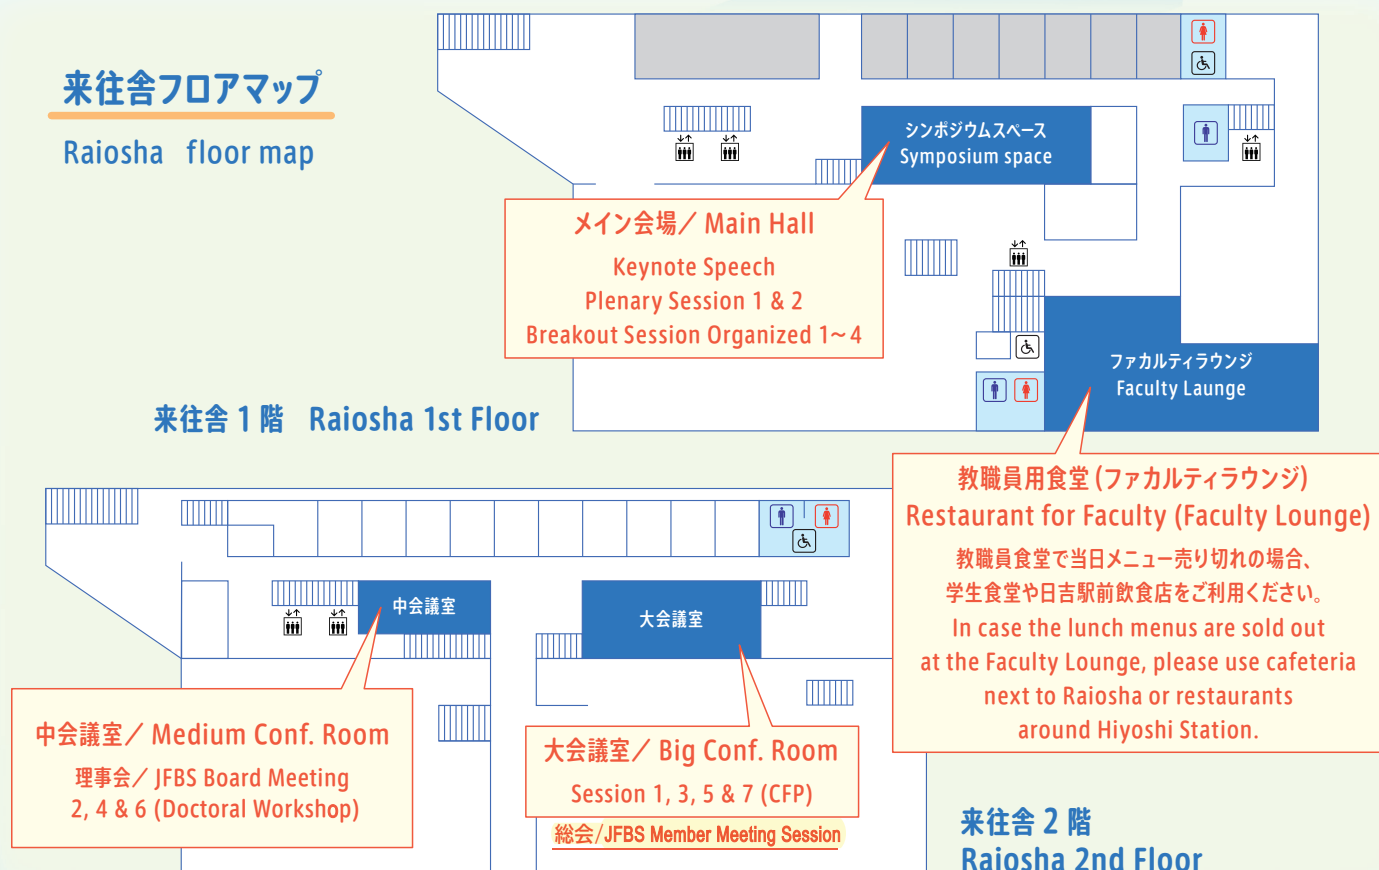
来往舎フロアマップ

Raiosha floor map

シンポジウムスペース
Symposium space

メイン会場／ Main Hall
Keynote Speech
Plenary Session 1 & 2
Breakout Session Organized 1～4

ファカルティラウンジ
Faculty Launge

来往舎１階 Raiosha 1st Floor

教職員用食堂（ファカルティラウンジ）
Restaurant for Faculty (Faculty Lounge)
教職員食堂で当日メニュー売り切れの場合、
学生食堂や日吉駅前飲食店をご利用ください。
In case the lunch menus are sold out at the Faculty Lounge, please use cafeteria next to Raiosha or restaurants around Hiyoshi Station.

中会議室

大会議室

中会議室／ Medium Conf. Room
理事会／ JFBS Board Meeting
2, 4 & 6 (Doctoral Workshop)

大会議室／ Big Conf. Room
Session 1, 3, 5 & 7 (CFP)
総会/JFBS Member Meeting Session

来往舎２階
Raiosha 2nd Floor